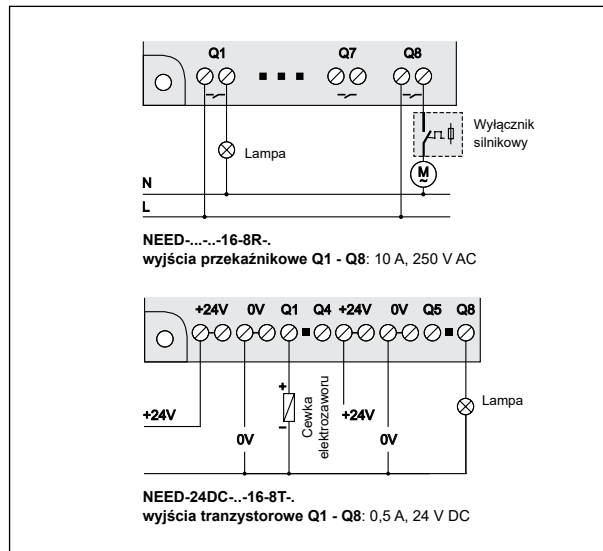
Q1 Q7 Q8

Lampa

Wyłącznik silnikowy

M

N

L

NEED-...-..-16-8R-.
**wyjścia przekaźnikowe Q1 - Q8**: 10 A, 250 V AC

+24V 0V Q1 Q4 +24V 0V Q5 Q8

+

-

Cewka elektrozaworu

+24V

Lampa

+24V

0V

0V

NEED-24DC-..-16-8T-.
**wyjścia tranzystorowe Q1 - Q8**: 0,5 A, 24 V DC